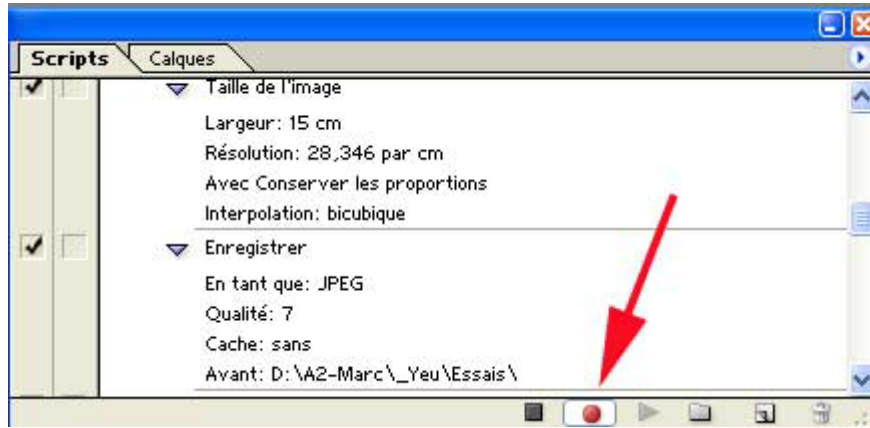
Scripts Calques

Taille de l'image

Largeur: 15 cm

Résolution: 28,346 par cm

Avec Conserver les proportions

Interpolation: bicubique

Enregistrer

En tant que: JPEG

Qualité: 7

Cache: sans

Avant: D:\A2-Marc\_Yeu\Essais\